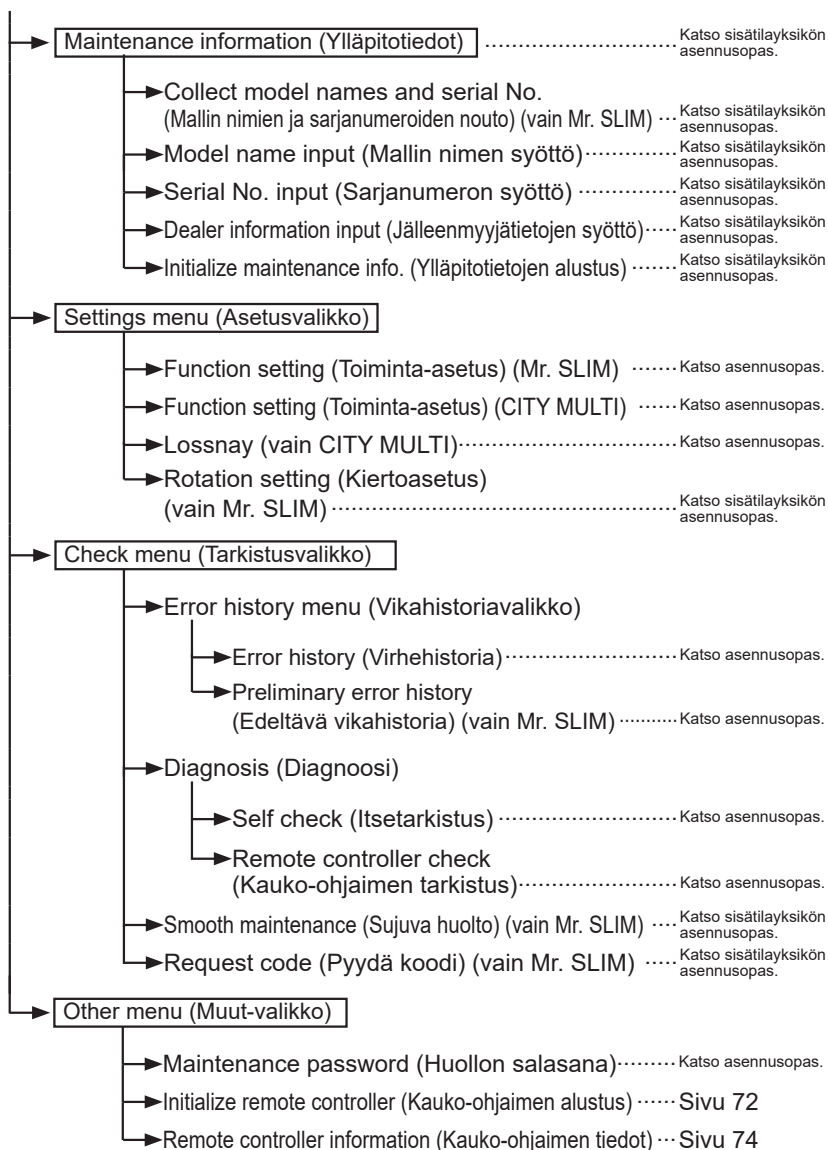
Maintenance information (Ylläpitotiedot) Katso sisätilayksikön asennusopas.

Collect model names and serial No. (Mallin nimien ja sarjanumeroiden nouto) (vain Mr. SLIM) Katso sisätilayksikön asennusopas.

Model name input (Mallin nimen syöttö) Katso sisätilayksikön asennusopas.

Serial No. input (Sarjanumeron syöttö) Katso sisätilayksikön asennusopas.

Dealer information input (Jälleenmyyjätietojen syöttö) Katso sisätilayksikön asennusopas.

Initialize maintenance info. (Ylläpitotietojen alustus) Katso sisätilayksikön asennusopas.

Settings menu (Asetusvalikko)

Function setting (Toiminta-asetus) (Mr. SLIM) Katso asennusopas.

Function setting (Toiminta-asetus) (CITY MULTI) Katso asennusopas.

Lossnay (vain CITY MULTI) Katso asennusopas.

Rotation setting (Kiertoasetus) (vain Mr. SLIM) Katso sisätilayksikön asennusopas.

Check menu (Tarkistusvalikko)

Error history menu (Vikahistoriavalikko)

Error history (Virhehistoria) Katso asennusopas.

Preliminary error history (Edeltävä vikahistoria) (vain Mr. SLIM) Katso asennusopas.

Diagnosis (Diagnoosi)

Self check (Itsetarkistus) Katso asennusopas.

Remote controller check (Kauko-ohjaimen tarkistus) Katso asennusopas.

Smooth maintenance (Sujuva huolto) (vain Mr. SLIM) Katso sisätilayksikön asennusopas.

Request code (Pyydä koodi) (vain Mr. SLIM) Katso sisätilayksikön asennusopas.

Other menu (Muut-valikko)

Maintenance password (Huollon salasana) Katso asennusopas.

Initialize remote controller (Kauko-ohjaimen alustus) Sivu 72

Remote controller information (Kauko-ohjaimen tiedot) Sivu 74